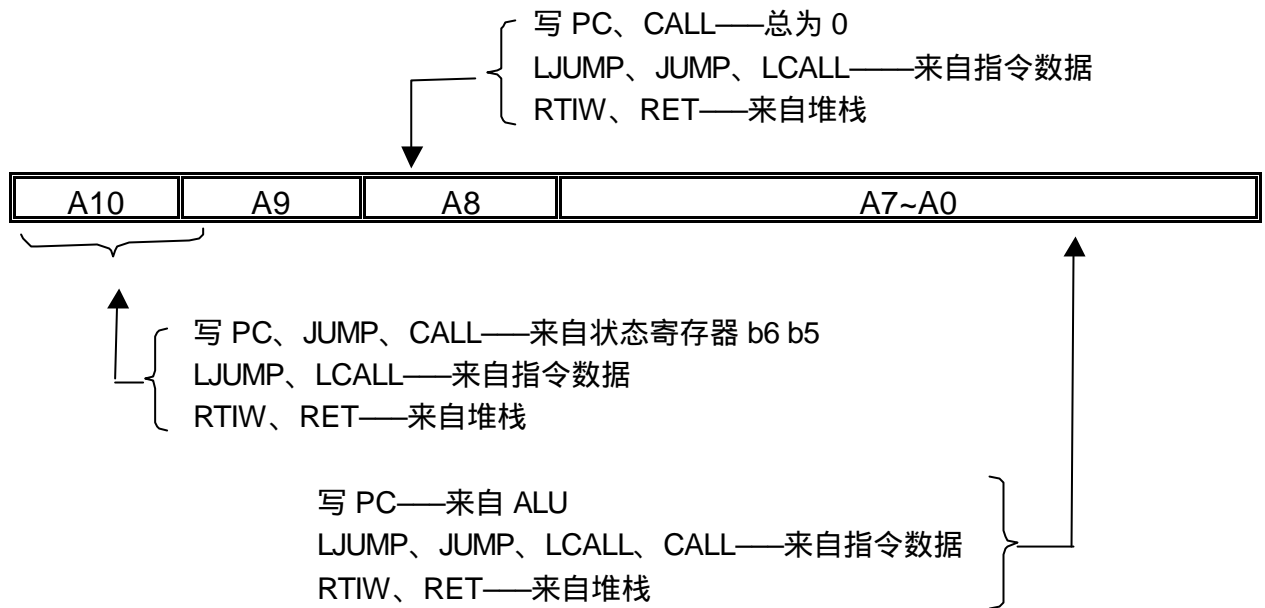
写 PC、CALL——总为 0
LJUMP、JUMP、LCALL——来自指令数据
RTIW、RET——来自堆栈

| A10 | A9 | A8 | A7~A0 |
|---|---|---|---|

写 PC、JUMP、CALL——来自状态寄存器 b6 b5
LJUMP、LCALL——来自指令数据
RTIW、RET——来自堆栈

写 PC——来自 ALU
LJUMP、JUMP、LCALL、CALL——来自指令数据
RTIW、RET——来自堆栈